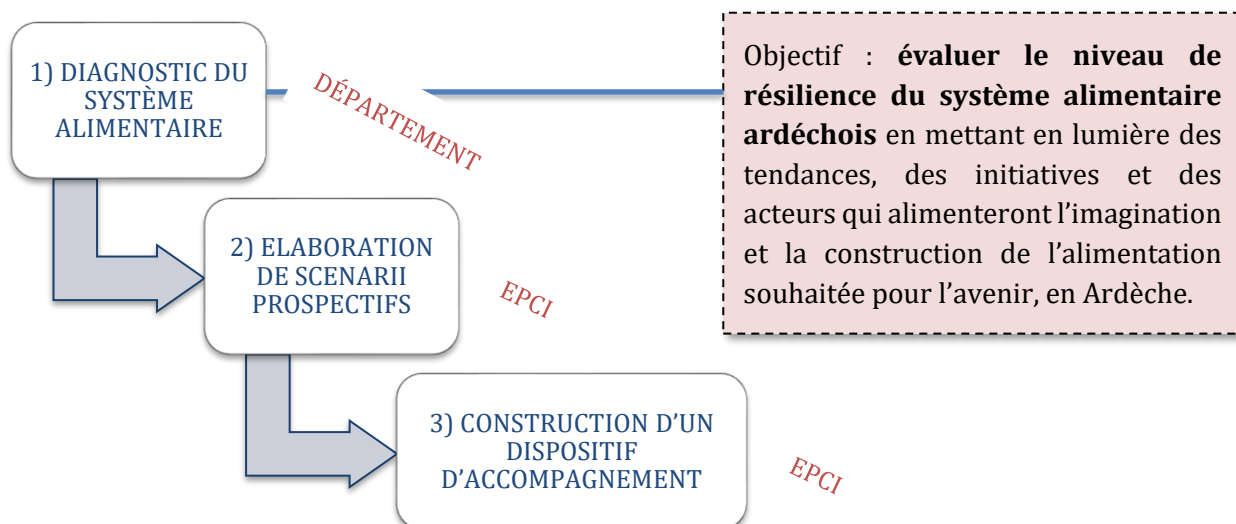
1) DIAGNOSTIC DU SYSTÈME ALIMENTAIRE

DÉPARTEMENT

Objectif : **évaluer le niveau de résilience du système alimentaire ardéchois** en mettant en lumière des tendances, des initiatives et des acteurs qui alimenteront l'imagination et la construction de l'alimentation souhaitée pour l'avenir, en Ardèche.

2) ELABORATION DE SCENARII PROSPECTIFS

EPCI

3) CONSTRUCTION D'UN DISPOSITIF D'ACCOMPAGNEMENT

EPCI